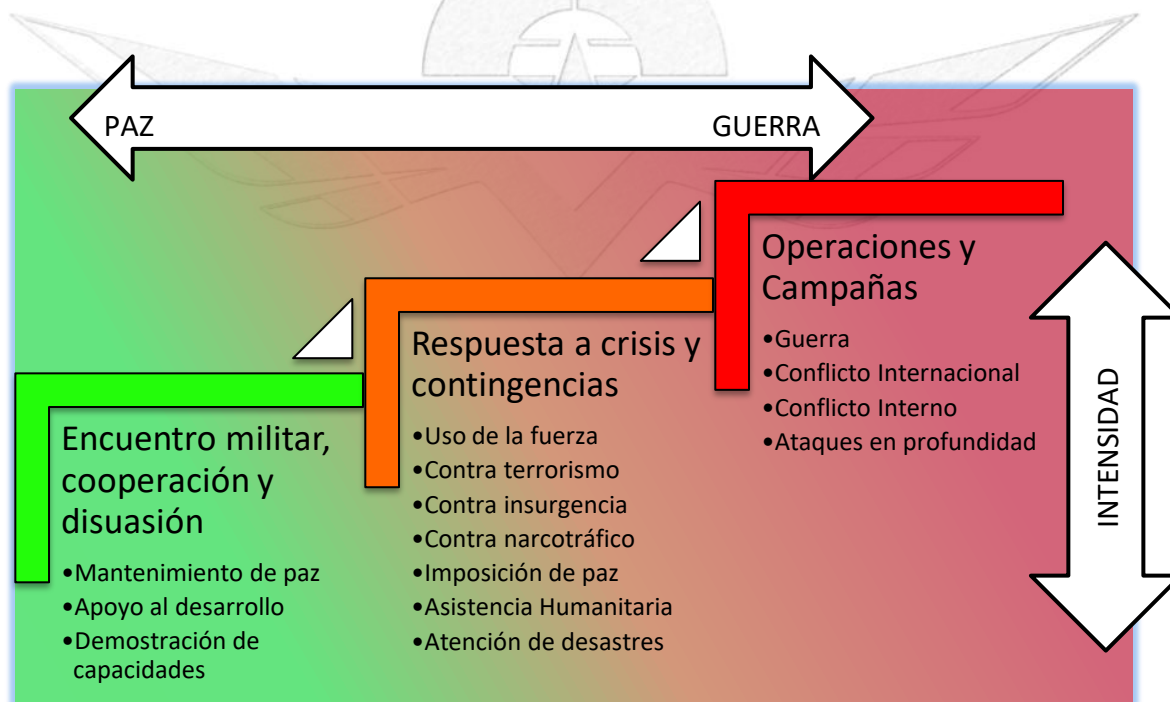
PAZ

GUERRA

Operaciones y Campañas

•Guerra
•Conflicto Internacional
•Conflicto Interno
•Ataques en profundidad

Respuesta a crisis y contingencias

•Uso de la fuerza
•Contra terrorismo
•Contra insurgencia
•Contra narcotráfico
•Imposición de paz
•Asistencia Humanitaria
•Atención de desastres

Encuentro militar, cooperación y disuasión

•Mantenimiento de paz
•Apoyo al desarrollo
•Demostración de capacidades

INTENSIDAD